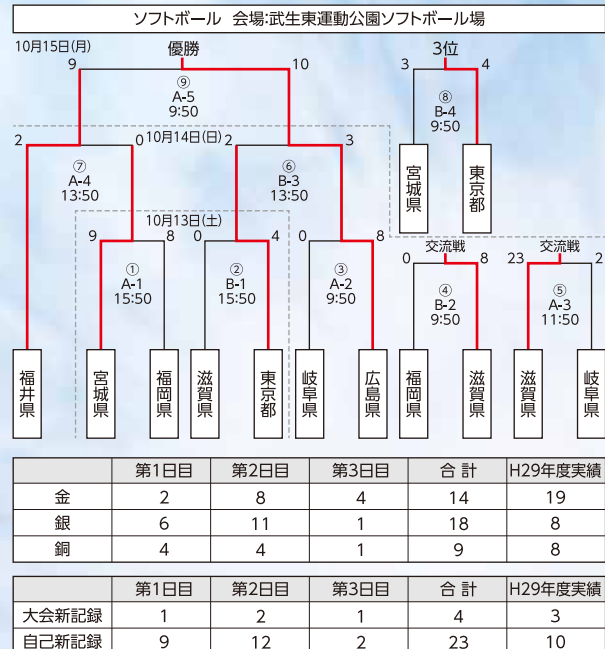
ソフトボール　会場:武生東運動公園ソフトボール場

10月15日(月)

優勝

9　10

⑨
A-5
9:50

3位

3　4

⑧
B-4
9:50

宮城県

東京都

10月14日(日)

2　0　2　3

⑦
A-4
13:50

⑥
B-3
13:50

10月13日(土)

9　8　0　4　0　8

①
A-1
15:50

②
B-1
15:50

③
A-2
9:50

交流戦

0　8

④
B-2
9:50

交流戦

23　2

⑤
A-3
11:50

福井県

宮城県

福岡県

滋賀県

東京都

岐阜県

広島県

福岡県

滋賀県

滋賀県

岐阜県

| | 第1日目 | 第2日目 | 第3日目 | 合 計 | H29年度実績 |
|---|---|---|---|---|---|
| 金 | 2 | 8 | 4 | 14 | 19 |
| 銀 | 6 | 11 | 1 | 18 | 8 |
| 銅 | 4 | 4 | 1 | 9 | 8 |

| | 第1日目 | 第2日目 | 第3日目 | 合 計 | H29年度実績 |
|---|---|---|---|---|---|
| 大会新記録 | 1 | 2 | 1 | 4 | 3 |
| 自己新記録 | 9 | 12 | 2 | 23 | 10 |